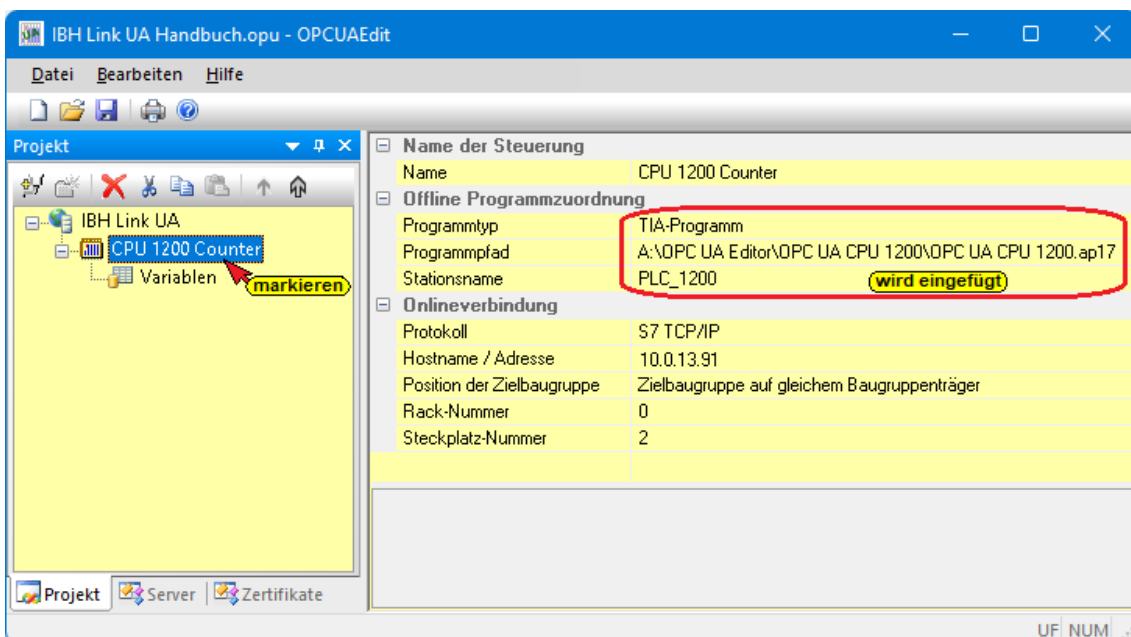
IBH Link UA Handbuch.opu - OPCUAEdit

Datei Bearbeiten Hilfe

Projekt

IBH Link UA
CPU 1200 Counter
Variablen
markieren

Name der Steuerung

| | |
|---|---|
| Name | CPU 1200 Counter |

Offline Programmzuordnung

| | |
|---|---|
| Programmtyp | TIA-Programm |
| Programmpfad | A:\OPC UA Editor\OPC UA CPU 1200\OPC UA CPU 1200.ap17 |
| Stationsname | PLC_1200 |

wird eingefügt

Onlineverbindung

| | |
|---|---|
| Protokoll | S7 TCP/IP |
| Hostname / Adresse | 10.0.13.91 |
| Position der Zielbaugruppe | Zielbaugruppe auf gleichem Baugruppenträger |
| Rack-Nummer | 0 |
| Steckplatz-Nummer | 2 |

Projekt Server Zertifikate

UF NUM